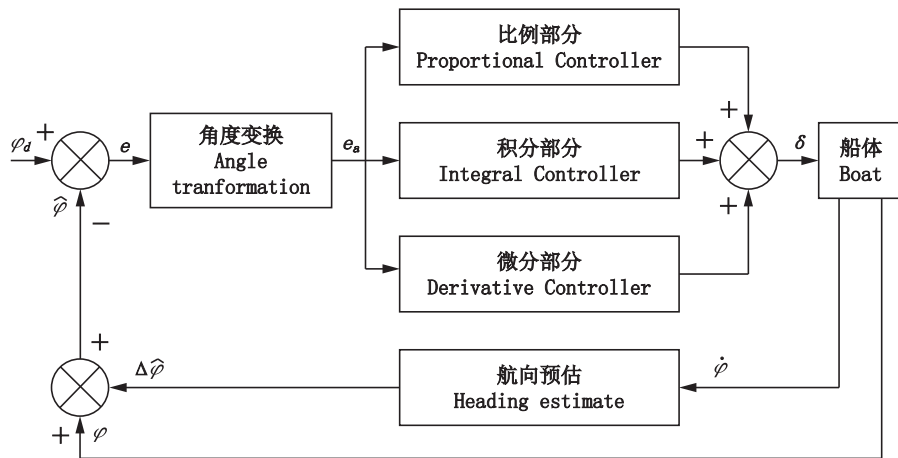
$\varphi_d$ + $e$ 角度变换 Angle tranformation $e_a$

比例部分 Proportional Controller

积分部分 Integral Controller

微分部分 Derivative Controller

+ + + $\delta$ 船体 Boat

$\hat{\varphi}$ −

+ $\Delta\hat{\varphi}$ 航向预估 Heading estimate $\dot{\varphi}$

+ $\varphi$